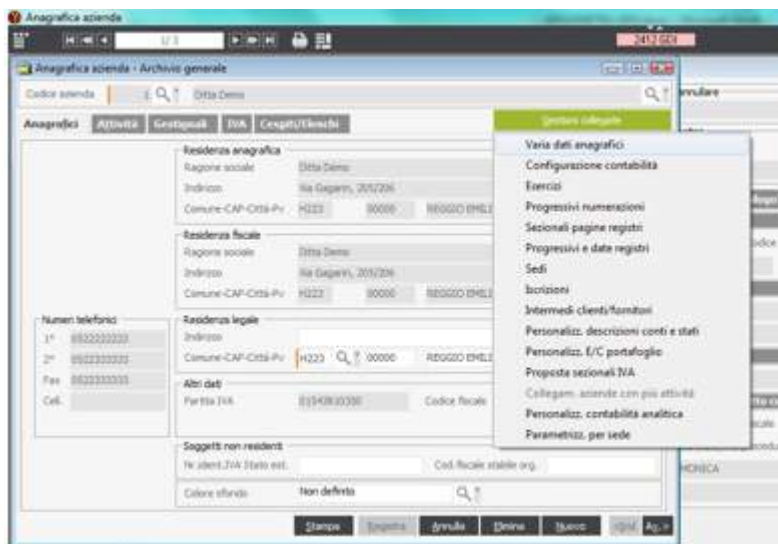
Anagrafica aziende

1/3

Anagrafica aziende - Archivio generale

Codice azienda 1 Ditta Demo

Anagrafici Attività Gestionali IVA Cespiti/Elenchi

Gestioni collegate

Residenza anagrafica
Ragione sociale Ditta Demo
Indirizzo Via Gagarin, 205/206
Comune-CAP-Città-Pv H223 00000 REGGIO EMILI

Residenza fiscale
Ragione sociale Ditta Demo
Indirizzo Via Gagarin, 205/206
Comune-CAP-Città-Pv H223 00000 REGGIO EMILI

Numeri telefonici
1° 0522222222
2° 0522333333
Fax 0522333333
Cell.

Residenza legale
Indirizzo
Comune-CAP-Città-Pv H223 00000 REGGIO EMILI

Altri dati
Partita IVA 01543810350 Codice fiscale

Soggetti non residenti
N. ident.IVA Stato est. Cod.fiscale stabile org.

Colore sfondo Non definito

Varia dati anagrafici
Configurazione contabilità
Esercizi
Progressivi numerazioni
Sezionali pagine registri
Progressivi e date registri
Sedi
Iscrizioni
Intermedi clienti/fornitori
Personalizz. descrizioni conti e stati
Personalizz. E/C portafoglio
Proposta sezionali IVA
Collegam. aziende con più attività
Personalizz. contabilità analitica
Parametrizz. per sede

Stampa Registra Annulla Elimina Nuovo Ag.>

nnullare

MONICA